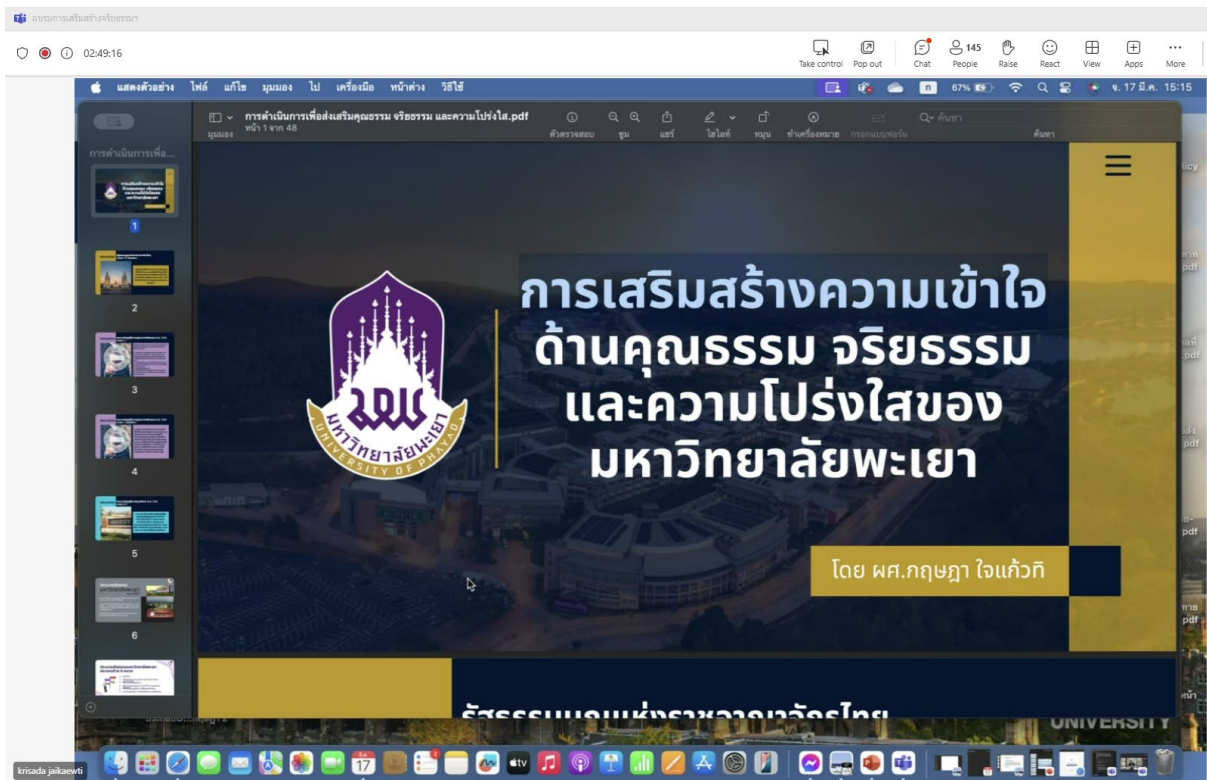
อบรมการเสริมสร้างจริยธรรม

02:49:16

Take control Pop out Chat 145 People Raise React View Apps More

แสดงตัวอย่าง ไฟล์ แก้ไข มุมมอง ไป เครื่องมือ หน้าต่าง วิธีใช้ 67% จ. 17 มี.ค. 15:15

การดำเนินการเพื่อส่งเสริมคุณธรรม จริยธรรม และความโปร่งใส.pdf
หน้า 1 จาก 48
มุมมอง ตัวตรวจสอบ ซูม แชร์ ไฮไลท์ หมุน ทำเครื่องหมาย ค้นหา

การดำเนินการเพื่อ...

1 2 3 4 5 6

การเสริมสร้างความเข้าใจ ด้านคุณธรรม จริยธรรม และความโปร่งใสของ มหาวิทยาลัยพะเยา

มหาวิทยาลัยพะเยา UNIVERSITY OF PHAYAO

โดย ผศ.กฤษฎา ใจแก้วทิ

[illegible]

krisada jaikaewti